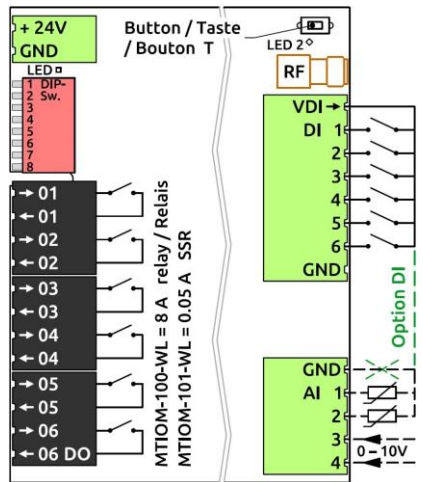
+ 24V
GND
LED
1 DIP-
2 Sw.
3
4
5
6
7
8

Button / Taste
/ Bouton T
LED 2
RF

→ 01
← 01
→ 02
← 02
→ 03
← 03
→ 04
← 04
→ 05
← 05
→ 06
← 06 DO

MTIOM-100-WL = 8 A relay / Relais
MTIOM-101-WL = 0.05 A SSR

VDI →
DI 1
2
3
4
5
6
GND

Option DI

GND
AI 1
2
3
4
0 – 10V